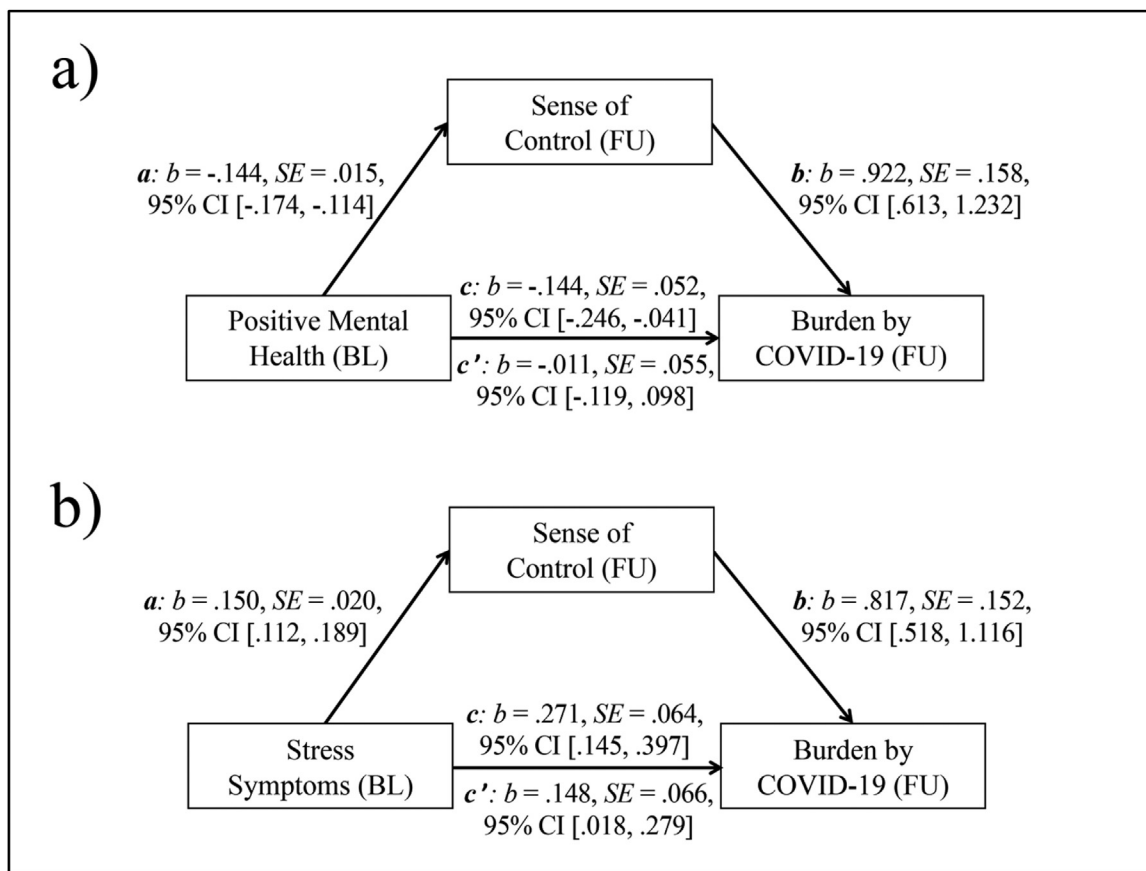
a)

Sense of Control (FU)

a: b = -.144, SE = .015, 95% CI [-.174, -.114]

b: b = .922, SE = .158, 95% CI [.613, 1.232]

Positive Mental Health (BL)

c: b = -.144, SE = .052, 95% CI [-.246, -.041]

c': b = -.011, SE = .055, 95% CI [-.119, .098]

Burden by COVID-19 (FU)

b)

Sense of Control (FU)

a: b = .150, SE = .020, 95% CI [.112, .189]

b: b = .817, SE = .152, 95% CI [.518, 1.116]

Stress Symptoms (BL)

c: b = .271, SE = .064, 95% CI [.145, .397]

c': b = .148, SE = .066, 95% CI [.018, .279]

Burden by COVID-19 (FU)